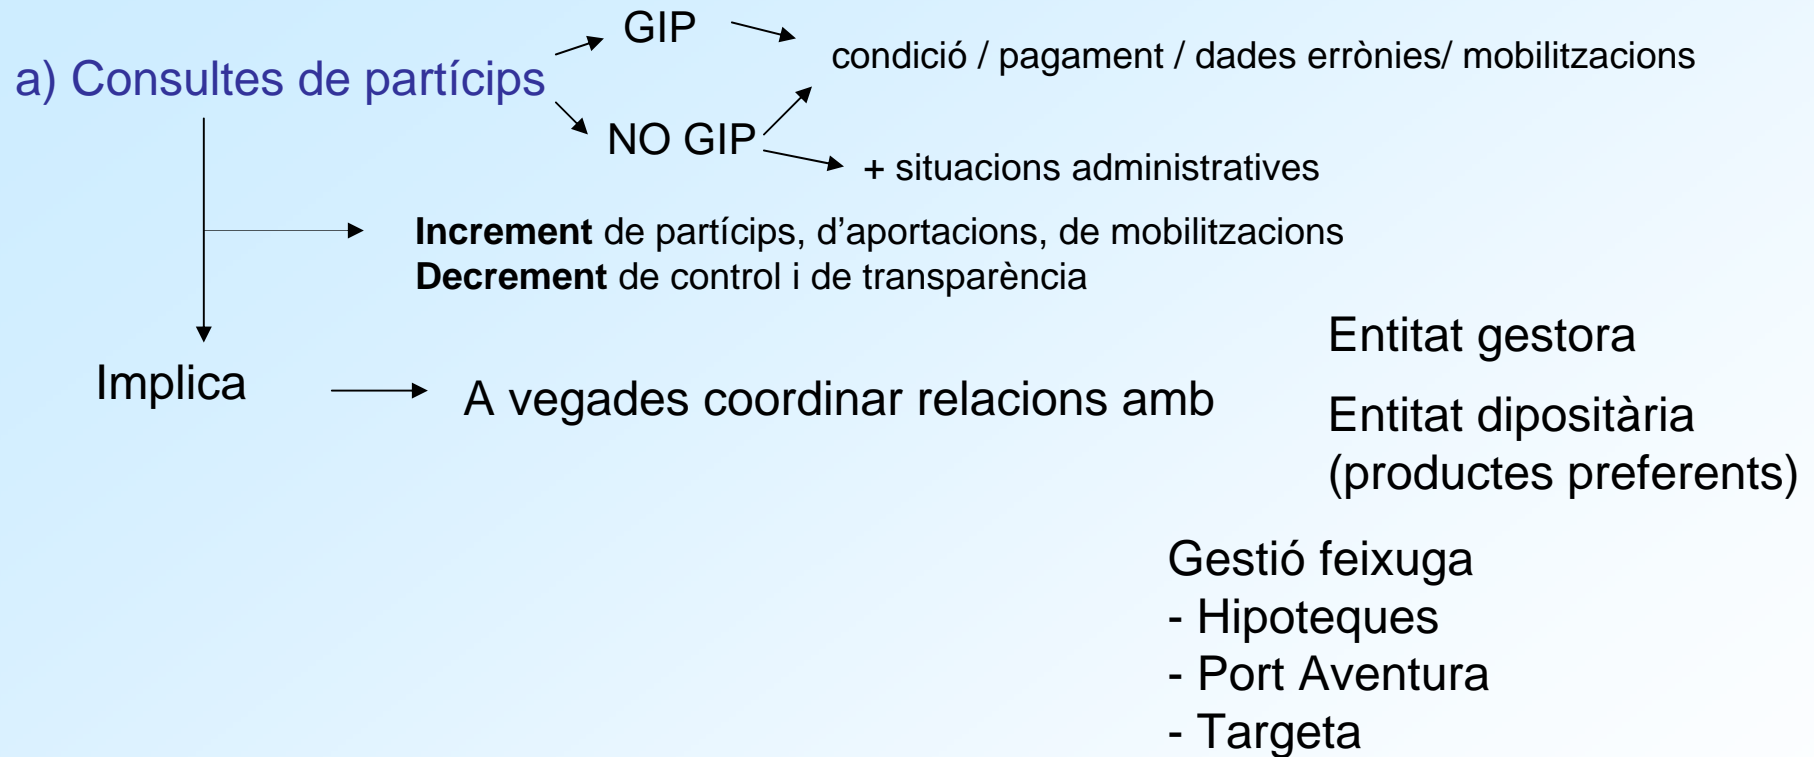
a) Consultes de partícips

GIP

NO GIP

condició / pagament / dades errònies/ mobilitzacions

+ situacions administratives

**Increment** de partícips, d'aportacions, de mobilitzacions
**Decrement** de control i de transparència

Implica

A vegades coordinar relacions amb

Entitat gestora

Entitat dipositària (productes preferents)

Gestió feixuga
- Hipoteques
- Port Aventura
- Targeta